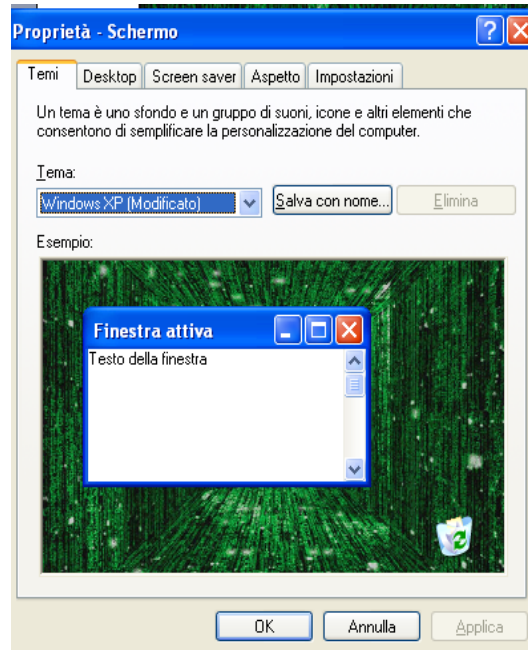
Proprietà - Schermo

?

Temi | Desktop | Screen saver | Aspetto | Impostazioni

Un tema è uno sfondo e un gruppo di suoni, icone e altri elementi che consentono di semplificare la personalizzazione del computer.

Tema:

Windows XP (Modificato)

Salva con nome...

Elimina

Esempio:

Finestra attiva

Testo della finestra

OK

Annulla

Applica